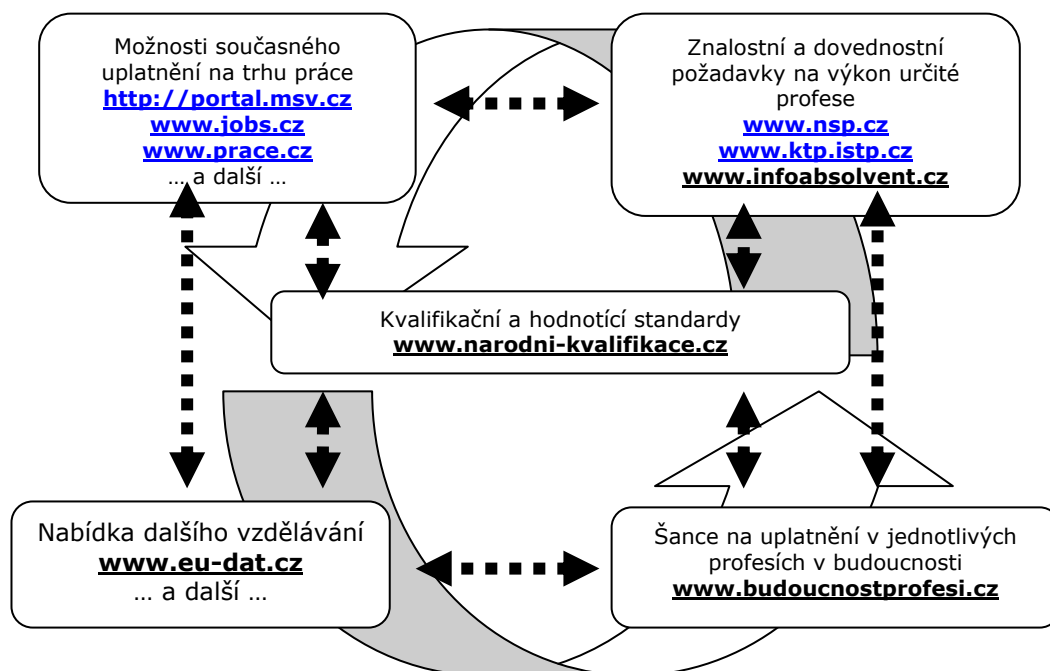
Možnosti současného uplatnění na trhu práce
http://portal.msv.cz
www.jobs.cz
www.prace.cz
… a další …

Znalostní a dovednostní požadavky na výkon určité profese
www.nsp.cz
www.ktp.istp.cz
www.infoabsolvent.cz

Kvalifikační a hodnotící standardy
www.narodni-kvalifikace.cz

Nabídka dalšího vzdělávání
www.eu-dat.cz
… a další …

Šance na uplatnění v jednotlivých profesích v budoucnosti
www.budoucnostprofesi.cz